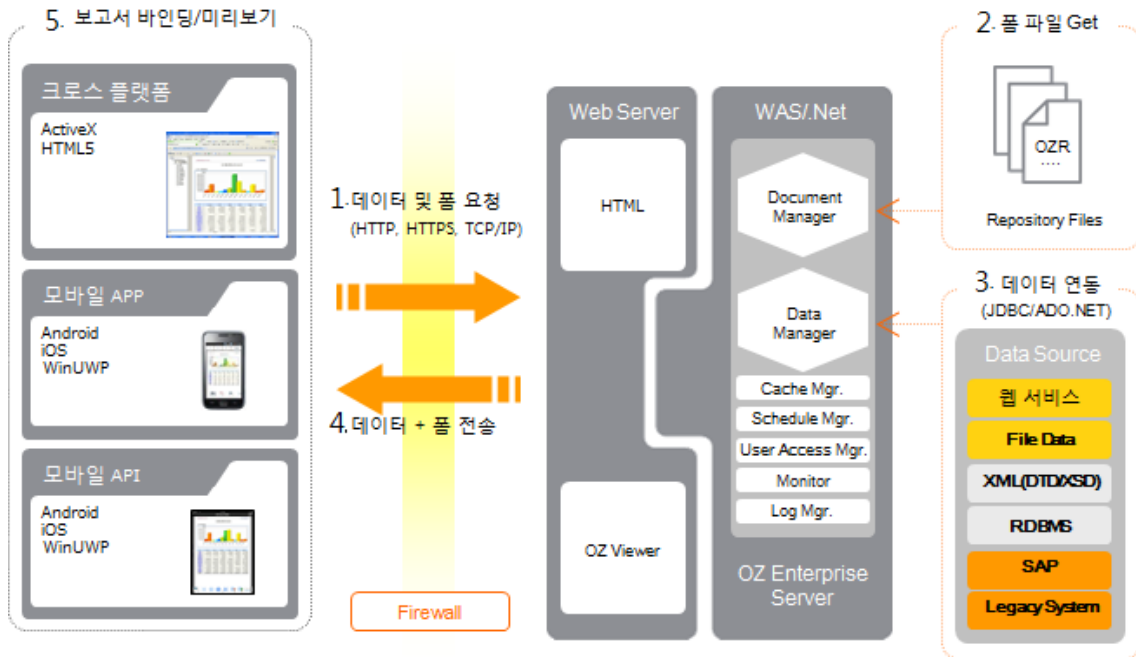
5. 보고서 바인딩/미리보기

크로스 플랫폼
ActiveX
HTML5

모바일 APP
Android
iOS
WinUWP

모바일 API
Android
iOS
WinUWP

1. 데이터 및 폼 요청
(HTTP, HTTPS, TCP/IP)

4. 데이터 + 폼 전송

Firewall

Web Server
HTML
OZ Viewer

WAS/.Net
Document Manager
Data Manager
Cache Mgr.
Schedule Mgr.
User Access Mgr.
Monitor
Log Mgr.
OZ Enterprise Server

2. 폼 파일 Get
OZR
....
Repository Files

3. 데이터 연동
(JDBC/ADO.NET)

Data Source
웹 서비스
File Data
XML(DTD/XSD)
RDBMS
SAP
Legacy System